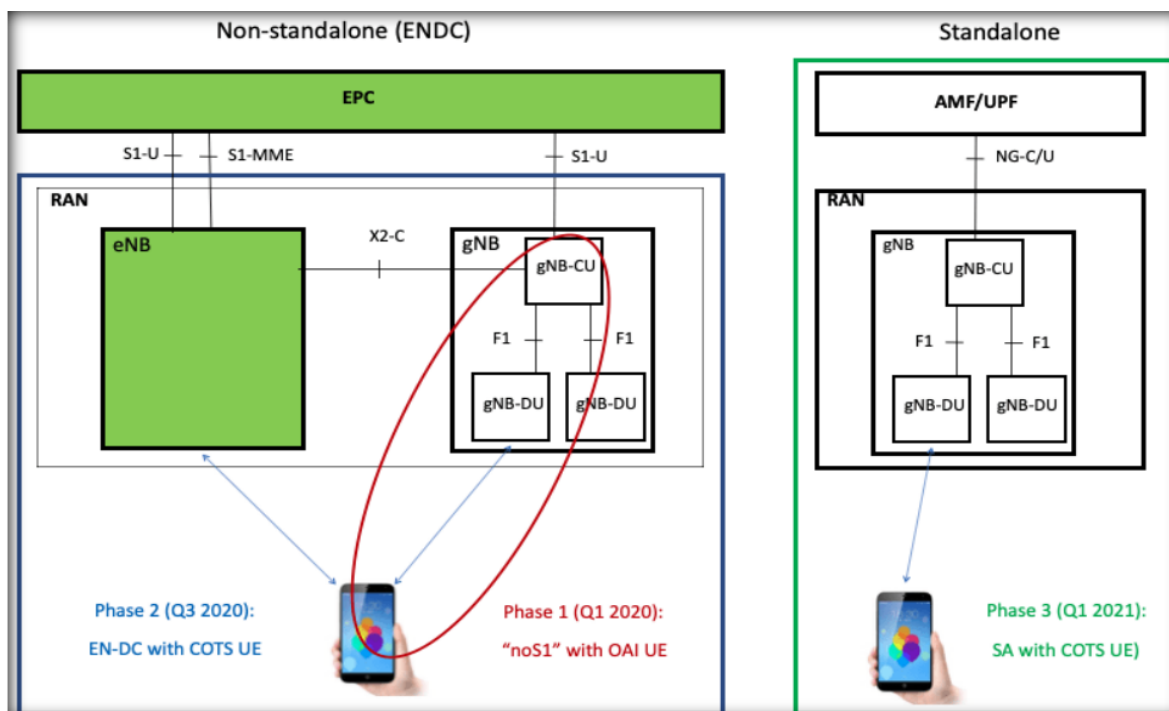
Non-standalone (ENDC)

Standalone

EPC

S1-U

S1-MME

S1-U

RAN

eNB

X2-C

gNB

gNB-CU

F1

F1

gNB-DU

gNB-DU

AMF/UPF

NG-C/U

RAN

gNB

gNB-CU

F1

F1

gNB-DU

gNB-DU

Phase 2 (Q3 2020):

EN-DC with COTS UE

Phase 1 (Q1 2020):

"noS1" with OAI UE

Phase 3 (Q1 2021):

SA with COTS UE)